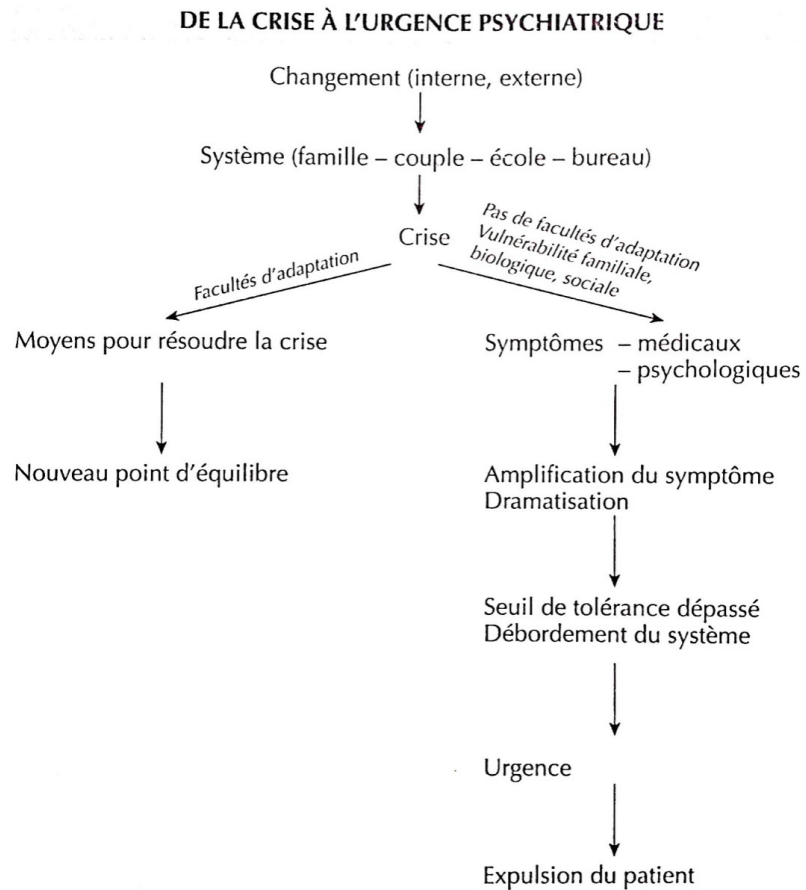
DE LA CRISE À L'URGENCE PSYCHIATRIQUE

Changement (interne, externe)

Système (famille – couple – école – bureau)

Crise

Facultés d'adaptation

Pas de facultés d'adaptation
Vulnérabilité familiale, biologique, sociale

Moyens pour résoudre la crise

Nouveau point d'équilibre

Symptômes – médicaux
– psychologiques

Amplification du symptôme
Dramatisation

Seuil de tolérance dépassé
Débordement du système

Urgence

Expulsion du patient